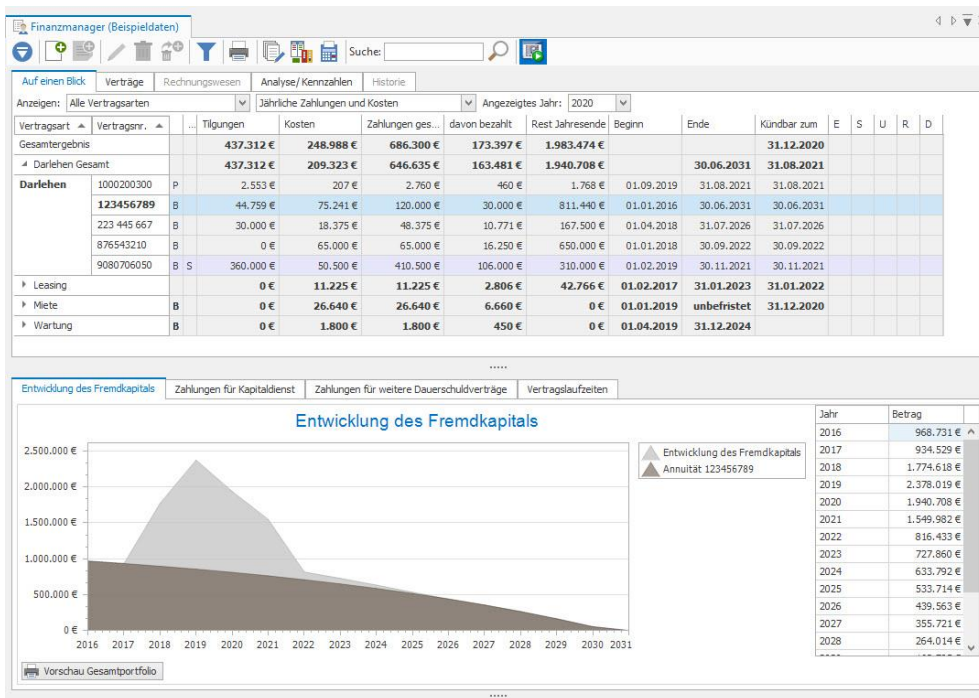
Finanzmanager (Beispieldaten)

Suche:

Auf einen Blick | Verträge | Rechnungswesen | Analyse/ Kennzahlen | Historie

Anzeigen: Alle Vertragsarten | Jährliche Zahlungen und Kosten | Angezeigtes Jahr: 2020

| Vertragsart | Vertragsnr. | ... | Tilgungen | Kosten | Zahlungen ges... | davon bezahlt | Rest Jahresende | Beginn | Ende | Kündbar zum | E | S | U | R | D |
|---|---|---|---|---|---|---|---|---|---|---|---|---|---|---|---|
| Gesamtergebnis | | | 437.312 € | 248.988 € | 686.300 € | 173.397 € | 1.983.474 € | | | 31.12.2020 | | | | | |
| Darlehen Gesamt | | | 437.312 € | 209.323 € | 646.635 € | 163.481 € | 1.940.708 € | | 30.06.2031 | 31.08.2021 | | | | | |
| Darlehen | 1000200300 | P | 2.553 € | 207 € | 2.760 € | 460 € | 1.768 € | 01.09.2019 | 31.08.2021 | 31.08.2021 | | | | | |
| | 123456789 | B | 44.759 € | 75.241 € | 120.000 € | 30.000 € | 811.440 € | 01.01.2016 | 30.06.2031 | 30.06.2031 | | | | | |
| | 223 445 667 | B | 30.000 € | 18.375 € | 48.375 € | 10.771 € | 167.500 € | 01.04.2018 | 31.07.2026 | 31.07.2026 | | | | | |
| | 876543210 | B | 0 € | 65.000 € | 65.000 € | 16.250 € | 650.000 € | 01.01.2018 | 30.09.2022 | 30.09.2022 | | | | | |
| | 9080706050 | B S | 360.000 € | 50.500 € | 410.500 € | 106.000 € | 310.000 € | 01.02.2019 | 30.11.2021 | 30.11.2021 | | | | | |
| Leasing | | | 0 € | 11.225 € | 11.225 € | 2.806 € | 42.766 € | 01.02.2017 | 31.01.2023 | 31.01.2022 | | | | | |
| Miete | | B | 0 € | 26.640 € | 26.640 € | 6.660 € | 0 € | 01.01.2019 | unbefristet | 31.12.2020 | | | | | |
| Wartung | | B | 0 € | 1.800 € | 1.800 € | 450 € | 0 € | 01.04.2019 | 31.12.2024 | | | | | | |

Entwicklung des Fremdkapitals | Zahlungen für Kapitaldienst | Zahlungen für weitere Dauerschuldverträge | Vertragslaufzeiten

Entwicklung des Fremdkapitals

Entwicklung des Fremdkapitals
Annuität 123456789

2.500.000 €
2.000.000 €
1.500.000 €
1.000.000 €
500.000 €
0 €
2016 2017 2018 2019 2020 2021 2022 2023 2024 2025 2026 2027 2028 2029 2030 2031

| Jahr | Betrag |
|---|---|
| 2016 | 968.731 € |
| 2017 | 934.529 € |
| 2018 | 1.774.618 € |
| 2019 | 2.378.019 € |
| 2020 | 1.940.708 € |
| 2021 | 1.549.982 € |
| 2022 | 816.433 € |
| 2023 | 727.860 € |
| 2024 | 633.792 € |
| 2025 | 533.714 € |
| 2026 | 439.563 € |
| 2027 | 355.721 € |
| 2028 | 264.014 € |

Vorschau Gesamtportfolio